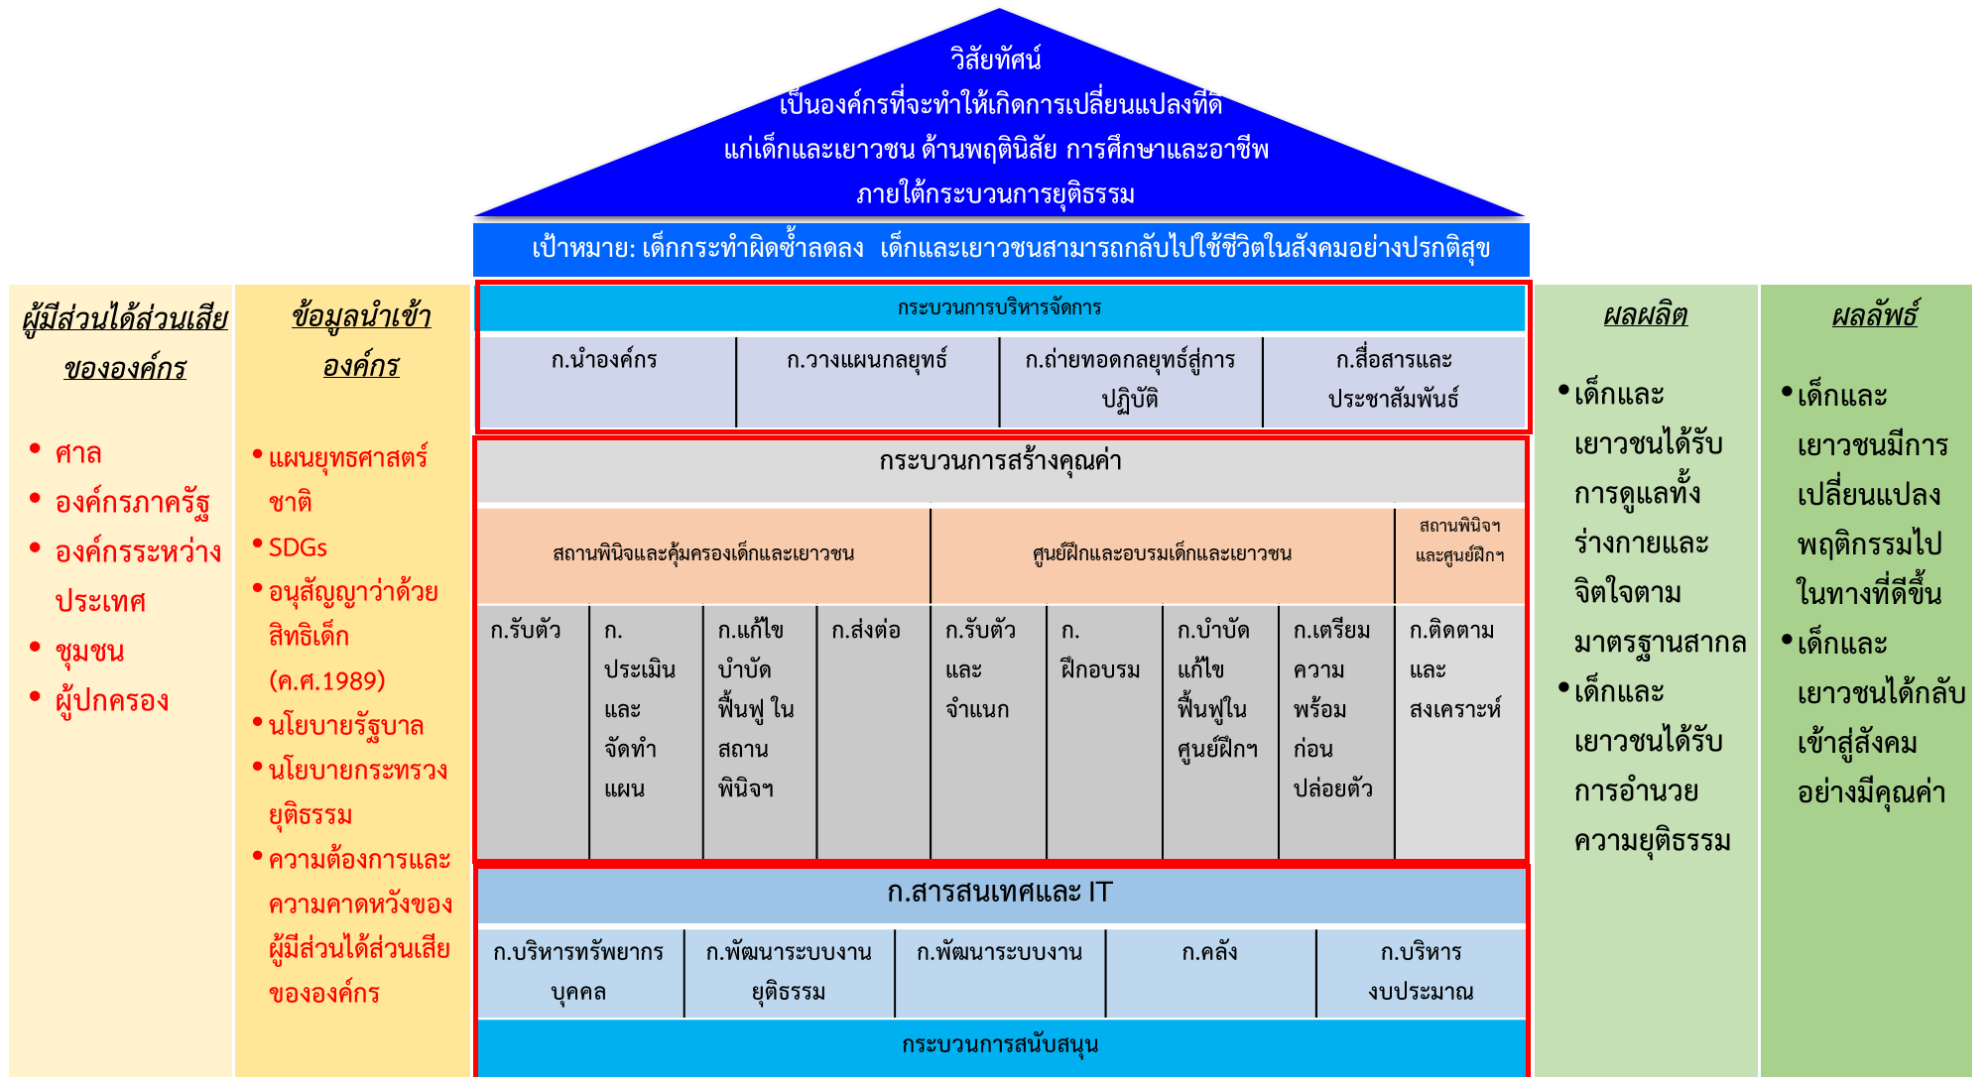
วิสัยทัศน์
เป็นองค์กรที่จะทำให้เกิดการเปลี่ยนแปลงที่ดี
แก่เด็กและเยาวชน ด้านพฤตินิสัย การศึกษาและอาชีพ
ภายใต้กระบวนการยุติธรรม

เป้าหมาย: เด็กกระทำผิดซ้ำลดลง เด็กและเยาวชนสามารถกลับไปใช้ชีวิตในสังคมอย่างปรกติสุข

ผู้มีส่วนได้ส่วนเสียขององค์กร

• ศาล
• องค์กรภาครัฐ
• องค์กรระหว่างประเทศ
• ชุมชน
• ผู้ปกครอง

ข้อมูลนำเข้าองค์กร

• แผนยุทธศาสตร์ชาติ
• SDGs
• อนุสัญญาว่าด้วยสิทธิเด็ก (ค.ศ.1989)
• นโยบายรัฐบาล
• นโยบายกระทรวงยุติธรรม
• ความต้องการและความคาดหวังของผู้มีส่วนได้ส่วนเสียขององค์กร

กระบวนการบริหารจัดการ

| ก.นำองค์กร | ก.วางแผนกลยุทธ์ | ก.ถ่ายทอดกลยุทธ์สู่การปฏิบัติ | ก.สื่อสารและประชาสัมพันธ์ |
|---|---|---|---|

กระบวนการสร้างคุณค่า

| สถานพินิจและคุ้มครองเด็กและเยาวชน | | | | ศูนย์ฝึกและอบรมเด็กและเยาวชน | | | | สถานพินิจฯ และศูนย์ฝึกฯ |
|---|---|---|---|---|---|---|---|---|
| ก.รับตัว | ก.ประเมินและจัดทำแผน | ก.แก้ไขบำบัดฟื้นฟู ในสถานพินิจฯ | ก.ส่งต่อ | ก.รับตัวและจำแนก | ก.ฝึกอบรม | ก.บำบัดแก้ไขฟื้นฟูในศูนย์ฝึกฯ | ก.เตรียมความพร้อมก่อนปล่อยตัว | ก.ติดตามและสงเคราะห์ |

ก.สารสนเทศและ IT

| ก.บริหารทรัพยากรบุคคล | ก.พัฒนาระบบงานยุติธรรม | ก.พัฒนาระบบงาน | ก.คลัง | ก.บริหารงบประมาณ |
|---|---|---|---|---|

กระบวนการสนับสนุน

ผลผลิต

• เด็กและเยาวชนได้รับการดูแลทั้งร่างกายและจิตใจตามมาตรฐานสากล
• เด็กและเยาวชนได้รับการอำนวยความยุติธรรม

ผลลัพธ์

• เด็กและเยาวชนมีการเปลี่ยนแปลงพฤติกรรมไปในทางที่ดีขึ้น
• เด็กและเยาวชนได้กลับเข้าสู่สังคมอย่างมีคุณค่า